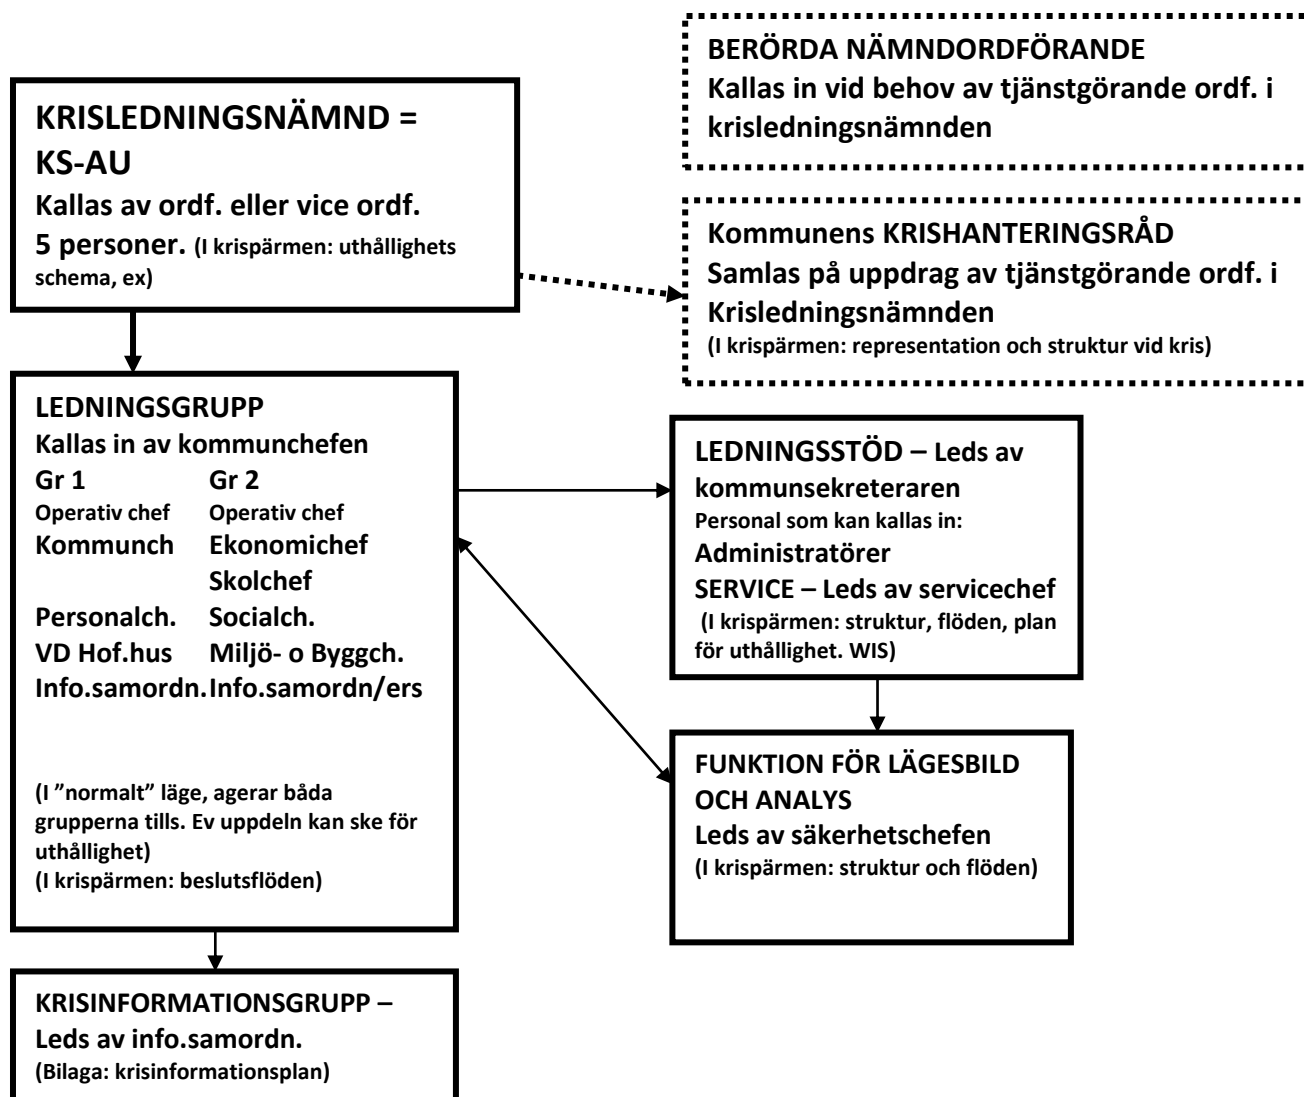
BERÖRDA NÄMNDORDFÖRANDE
Kallas in vid behov av tjänstgörande ordf. i krisledningsnämnden

KRISLEDNINGSNÄMND = KS-AU
Kallas av ordf. eller vice ordf.
5 personer. (I krispärmen: uthållighets schema, ex)

Kommunens KRISHANTERINGSRÅD
Samlas på uppdrag av tjänstgörande ordf. i Krisledningsnämnden
(I krispärmen: representation och struktur vid kris)

LEDNINGSGRUPP
Kallas in av kommunchefen

| Gr 1 | Gr 2 |
|---|---|
| Operativ chef | Operativ chef |
| Kommunch | Ekonomichef |
| | Skolchef |
| Personalch. | Socialch. |
| VD Hof.hus | Miljö- o Byggch. |
| Info.samordn. | Info.samordn/ers |

(I "normalt" läge, agerar båda grupperna tills. Ev uppdeln kan ske för uthållighet)
(I krispärmen: beslutsflöden)

LEDNINGSSTÖD – Leds av kommunsekreteraren
Personal som kan kallas in:
Administratörer
SERVICE – Leds av servicechef
(I krispärmen: struktur, flöden, plan för uthållighet. WIS)

FUNKTION FÖR LÄGESBILD OCH ANALYS
Leds av säkerhetschefen
(I krispärmen: struktur och flöden)

KRISINFORMATIONSGRUPP – Leds av info.samordn.
(Bilaga: krisinformationsplan)